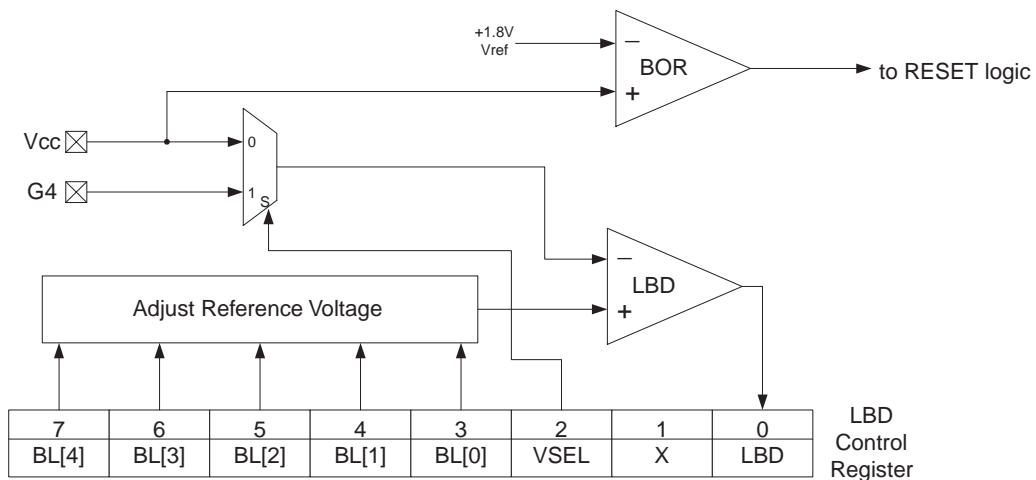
+1.8V
Vref

–

BOR

+

to RESET logic

Vcc

0

G4

1

S

–

LBD

+

Adjust Reference Voltage

| 7 | 6 | 5 | 4 | 3 | 2 | 1 | 0 |
|---|---|---|---|---|---|---|---|
| BL[4] | BL[3] | BL[2] | BL[1] | BL[0] | VSEL | X | LBD |

LBD
Control
Register